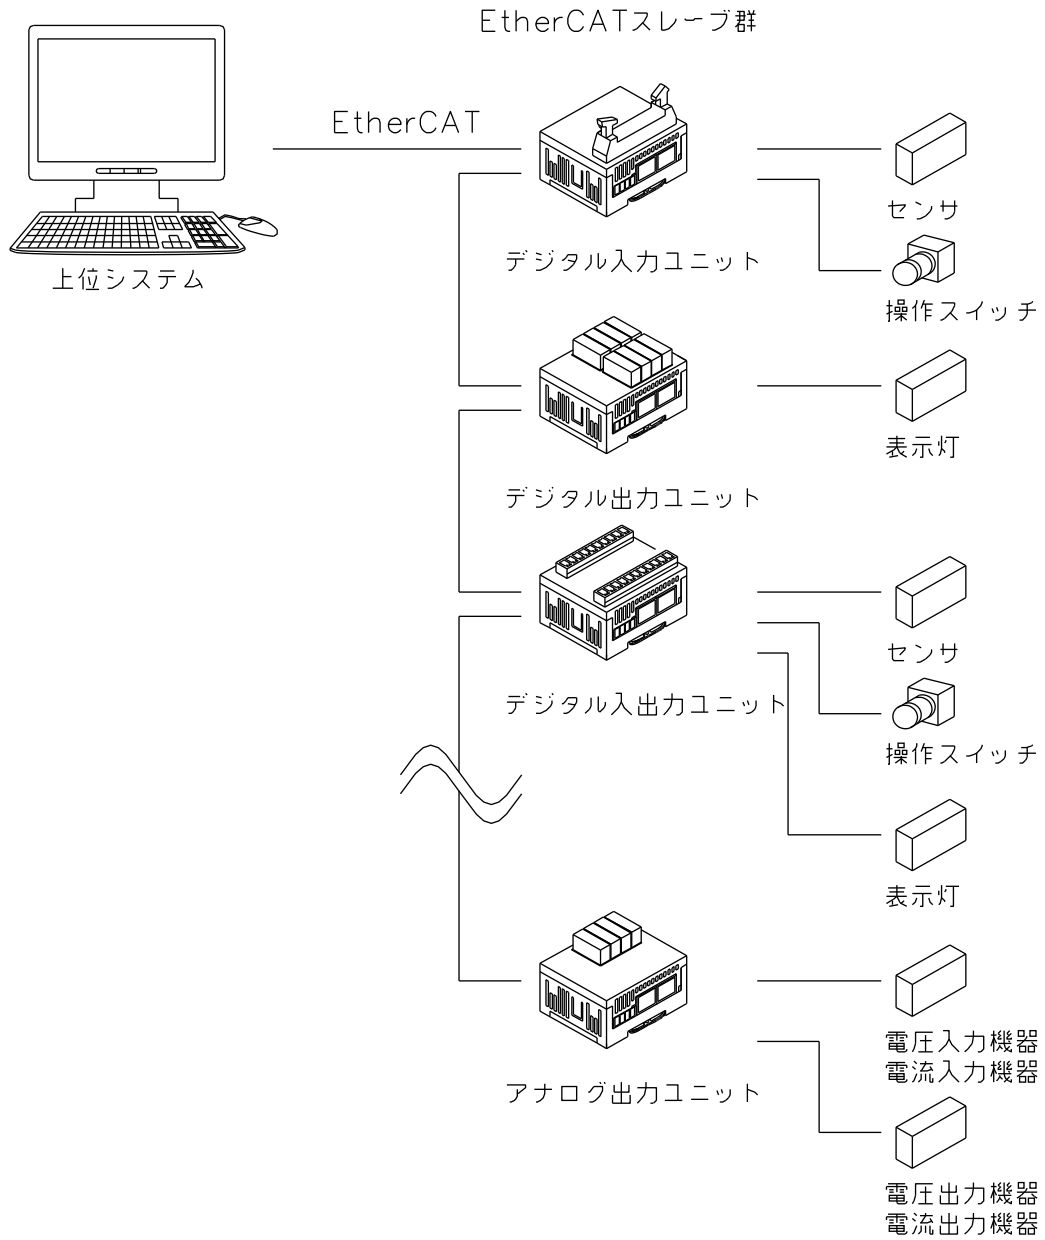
EtherCATスレーブ群

EtherCAT

上位システム

デジタル入力ユニット

センサ

操作スイッチ

デジタル出力ユニット

表示灯

デジタル入出力ユニット

センサ

操作スイッチ

表示灯

アナログ出力ユニット

電圧入力機器
電流入力機器

電圧出力機器
電流出力機器